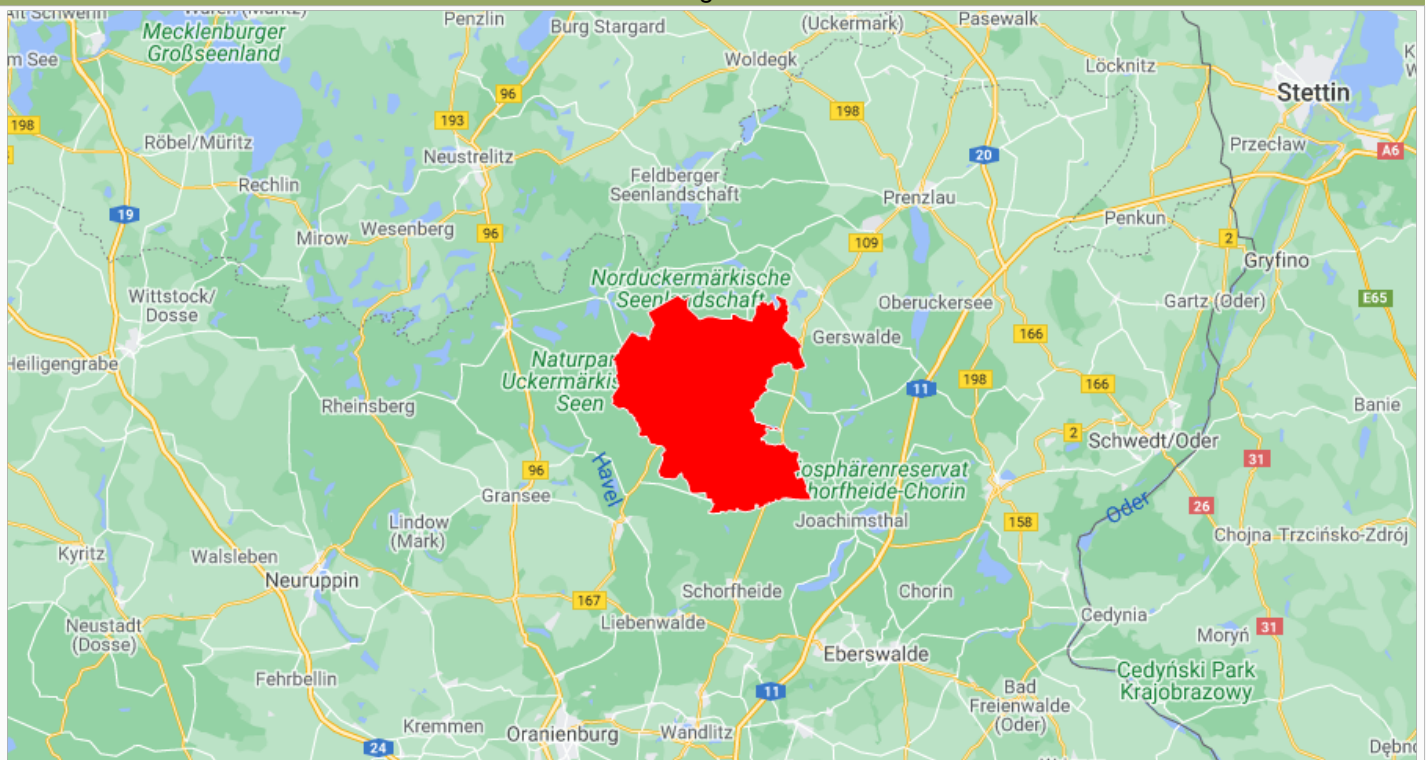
Alt Schwerin
Waren (Müritz)
Penzlin
Burg Stargard
(Uckermark)
Pasewalk
Mecklenburger Großseenland
m See
Woldegk
Löcknitz
Stettin
96
198
193
198
Röbel/Müritz
Neustrelitz
20
Przecław
A6
Feldberger Seenlandschaft
Rechlin
Prenzlau
19
Penkun
Mirow
Wesenberg
96
109
2
Gryfino
Norduckermärkische Seenlandschaft
Wittstock/ Dosse
Oberuckersee
Gartz (Oder)
E65
166
Gerswalde
Heiligengrabe
Naturpar
Uckermärkis
Seen
11
198
166
Rheinsberg
Banie
2
Schwedt/Oder
Havel
osphärenreservat
chorfheide-Chorin
31
96
Gransee
Oder
26
Lindow (Mark)
Joachimsthal
158
Chojna
Trzcińsko-Zdrój
Kyritz
Walsleben
Neuruppin
167
Schorfheide
Chorin
Cedynia
Neustadt (Dosse)
Liebenwalde
Moryń
31
Eberswalde
Cedyński Park Krajobrazowy
Fehrbellin
11
Bad Freienwalde (Oder)
Kremmen
Oranienburg
Wandlitz
24
Dębno